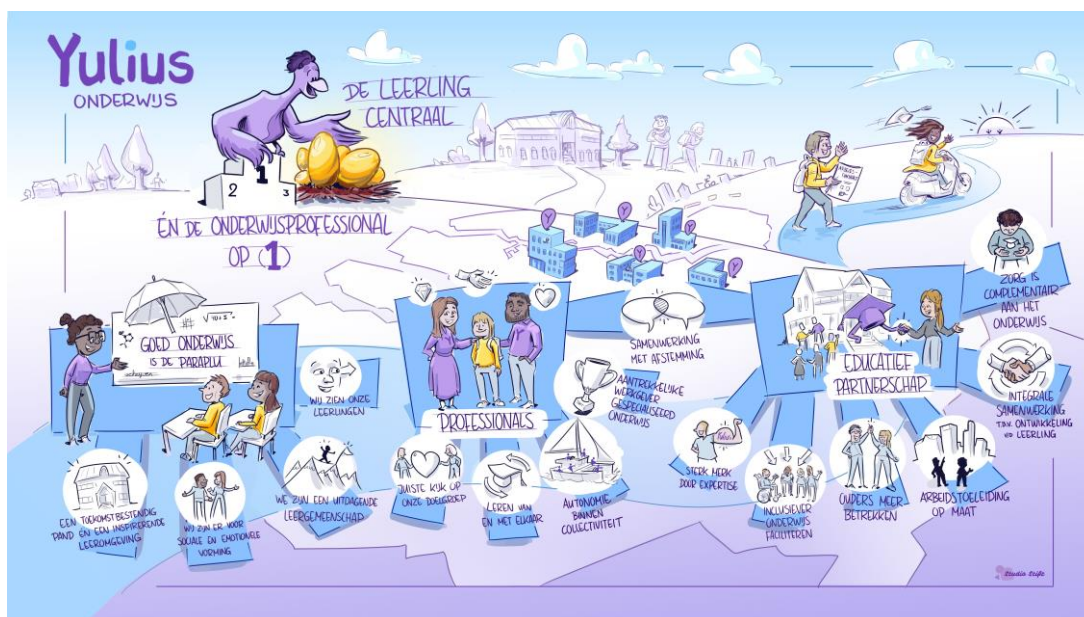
Yulius
ONDERWIJS

DE LEERLING CENTRAAL

ÉN DE ONDERWIJSPROFESSIONAL OP 1

2 1 3

GOED ONDERWIJS IS DE PARAPLU

WIJ ZIEN ONZE LEERLINGEN

EEN TOEKOMSTBESTENDIG PAND EN EEN INSPIREREND LEEROMGEVING

WIJ ZIJN ER VOOR SOCIALE EN EMOTIONELE VORMING

WE ZIJN EEN UITDAGENDE LEERGEMEENSCHAP

PROFESSIONALS

JUISTE KIJK OP ONZE DOELGROEP

LEREN VAN EN MET ELKAAR

AUTONOMIE BINNEN COLLECTIVITEIT

AANTREKKELIJKE WERKGEVER GESPECIALISEERD ONDERWIJS

SAMENWERKING MET AFSTEMMING

STERK MERK DOOR EXPERTISE

INCLUSIEVER ONDERWIJS FACILITEREN

EDUCATIEF PARTNERSCHAP

OUDERS MEER BETREKKEN

ARBEIDSTOELEIDING OP MAAT

ZORG IS COMPLEMENTAIR AAN HET ONDERWIJS

INTEGRALE SAMENWERKING T.B.V. ONTWIKKELING VD LEERLING

Studio Stijfs